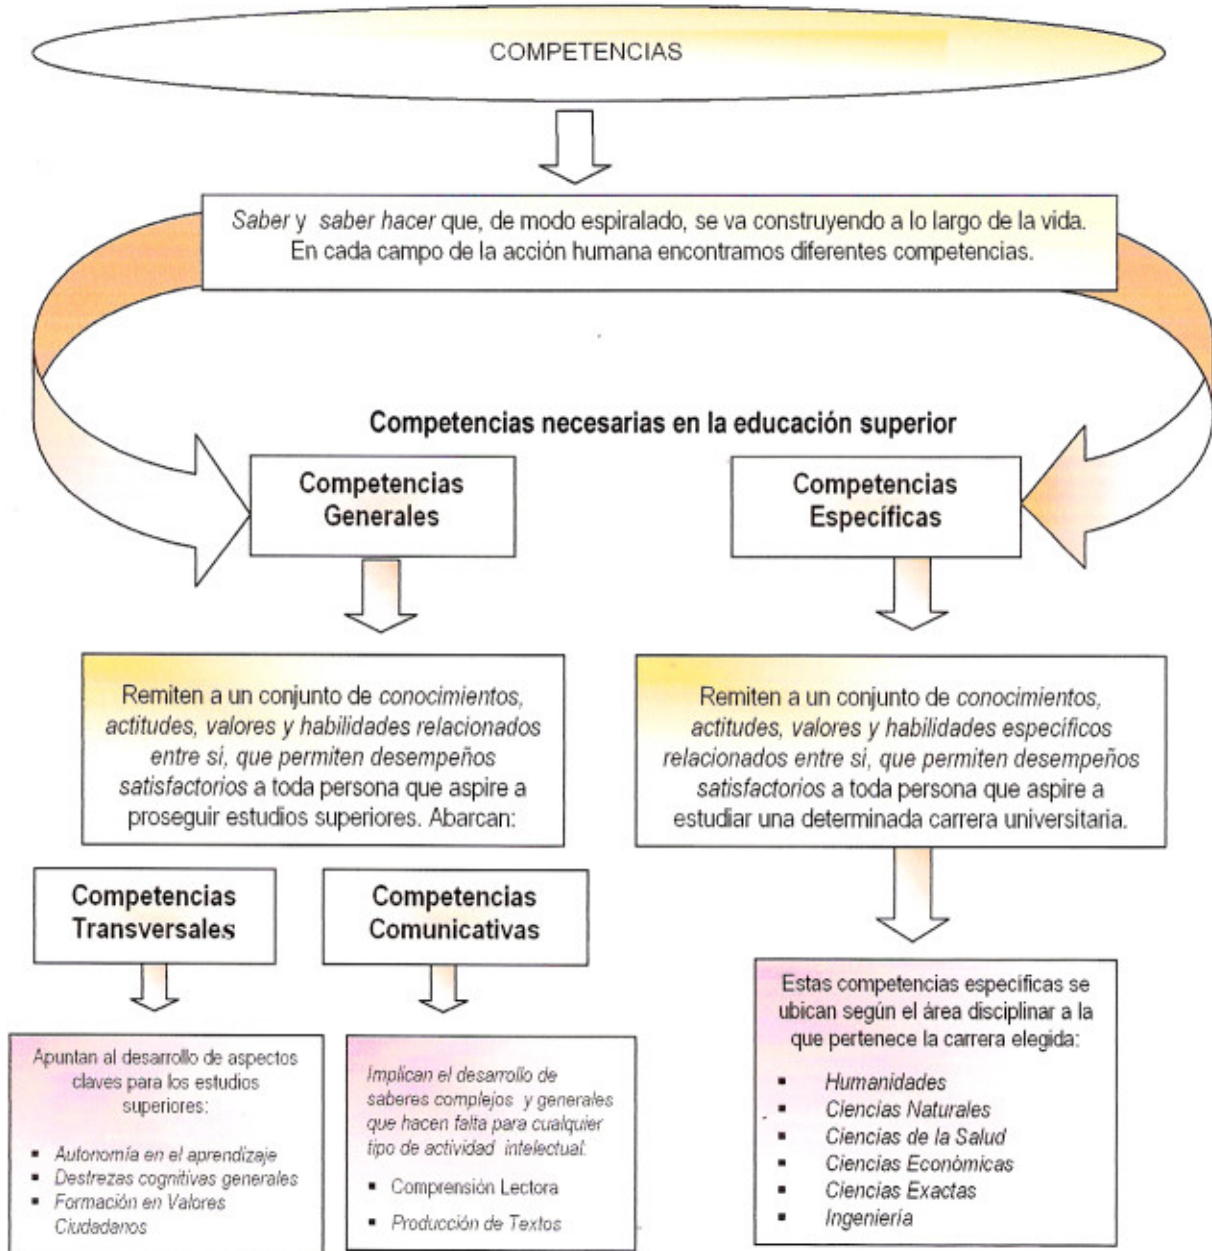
COMPETENCIAS

Saber y saber hacer que, de modo espiralado, se va construyendo a lo largo de la vida. En cada campo de la acción humana encontramos diferentes competencias.

Competencias necesarias en la educación superior

Competencias Generales

Remiten a un conjunto de conocimientos, actitudes, valores y habilidades relacionados entre sí, que permiten desempeños satisfactorios a toda persona que aspire a proseguir estudios superiores. Abarcan:

Competencias Transversales

Apuntan al desarrollo de aspectos claves para los estudios superiores:

- Autonomía en el aprendizaje
- Destrezas cognitivas generales
- Formación en Valores Ciudadanos

Competencias Comunicativas

Implican el desarrollo de saberes complejos y generales que hacen falta para cualquier tipo de actividad intelectual.

- Comprensión Lectora
- Producción de Textos

Competencias Específicas

Remiten a un conjunto de conocimientos, actitudes, valores y habilidades específicos relacionados entre sí, que permiten desempeños satisfactorios a toda persona que aspire a estudiar una determinada carrera universitaria.

Estas competencias específicas se ubican según el área disciplinar a la que pertenece la carrera elegida:

- Humanidades
- Ciencias Naturales
- Ciencias de la Salud
- Ciencias Económicas
- Ciencias Exactas
- Ingeniería